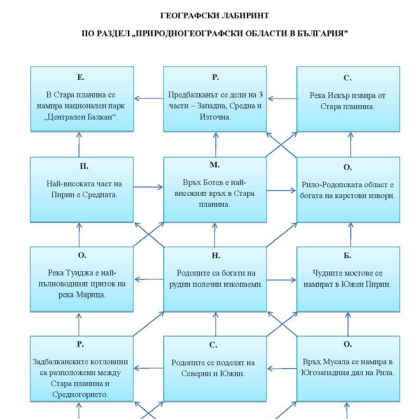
ГЕОГРАФСКИ ЛАБИРИНТ

ПО РАЗДЕЛ „ПРИРОДНОГЕОГРАФСКИ ОБЛАСТИ В БЪЛГАРИЯ"

Е.
В Стара планина се намира националния парк „Централен Балкан".

Р.
Предбалканът се дели на 3 части – Западна, Средна и Източна.

С.
Река Искър извира от Стара планина.

П.
Най-високата част на Пирин е Средната.

М.
Връх Ботев е най-високият връх в Стара планина.

О.
Рило-Родопската област е богата на карстови извори.

О.
Река Тунджа е най-пълноводният приток на река Марица.

Н.
Родопите са богати на рудни полезни изкопаеми.

Б.
Чудните мостове се намират в Южен Пирин.

Р.
Задбалканските котловини са разположени между Стара планина и Средногорието.

С.
Родопите се поделят на Северни и Южни.

О.
Връх Мусала се намира в Югозападния дял на Рила.